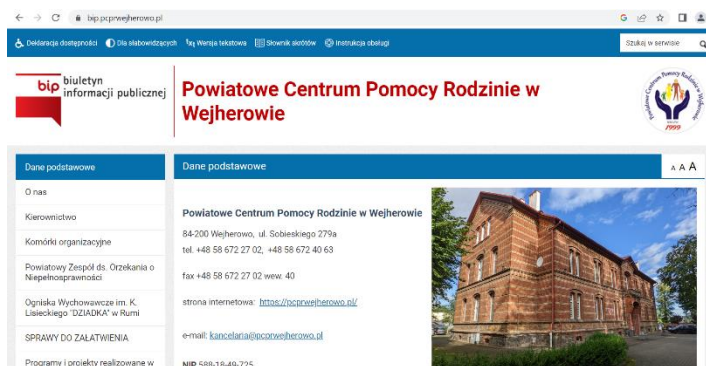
bip.pcprwejherowo.pl

Deklaracja dostępności  Dla słabowidzących  Wersja tekstowa  Słownik skrótów  Instrukcja obsługi

Szukaj w serwisie

bip biuletyn informacji publicznej

Powiatowe Centrum Pomocy Rodzinie w Wejherowie

Powiatowe Centrum Pomocy Rodzinie w Wejherowie 1999

Dane podstawowe
O nas
Kierownictwo
Komórki organizacyjne
Powiatowy Zespół ds. Orzekania o Niepełnosprawności
Ognisko Wychowawcze im. K. Lisieckiego "DZIADKA" w Rumi
SPRAWY DO ZAŁATWIENIA
Programy i projekty realizowane w

Dane podstawowe

A A A

Powiatowe Centrum Pomocy Rodzinie w Wejherowie

84-200 Wejherowo, ul. Sobieskiego 279a
tel. +48 58 672 27 02, +48 58 672 40 63

fax +48 58 672 27 02 wew. 40

strona internetowa: https://pcprwejherowo.pl/

e-mail: kancelaria@pcprwejherowo.pl

NIP 588-18-49-725